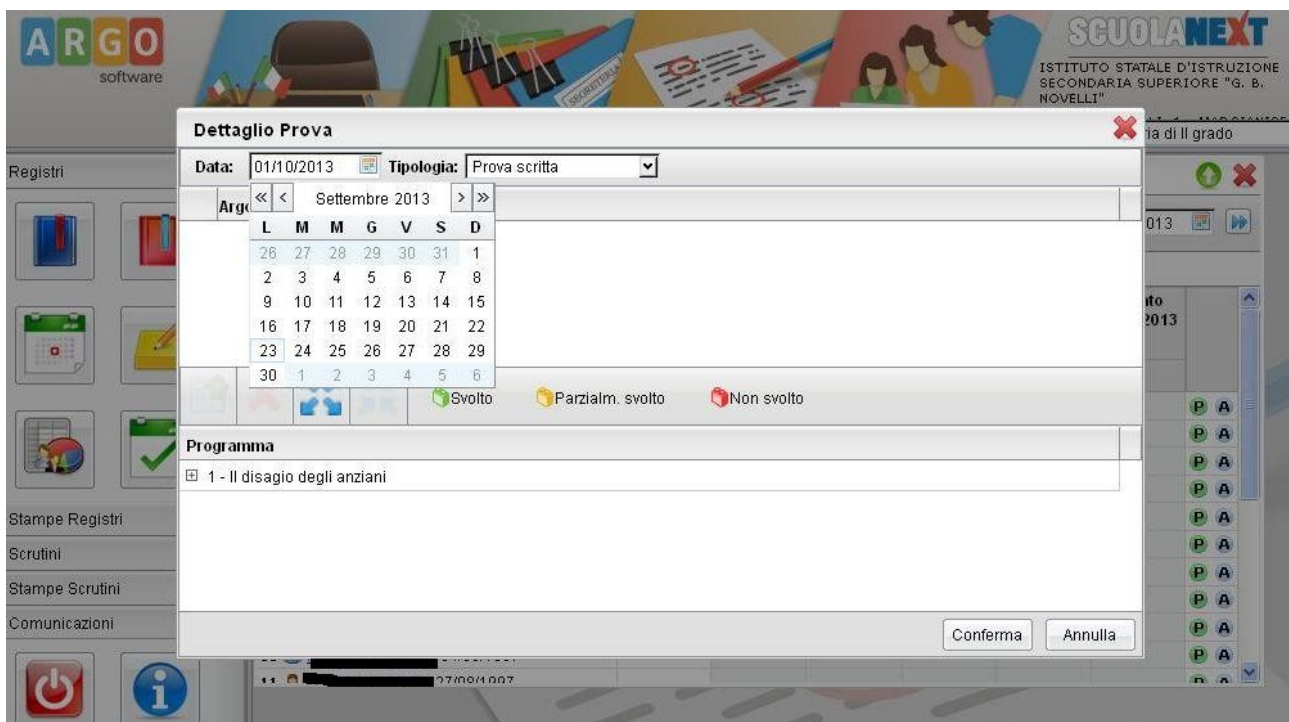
ARGO software

SCUOLANEXT

ISTITUTO STATALE D'ISTRUZIONE SECONDARIA SUPERIORE "G. B. NOVELLI"

SEGRETERIA

ria di II grado

Registri

Stampe Registri

Scrutini

Stampe Scrutini

Comunicazioni

Dettaglio Prova

Data: 01/10/2013 Tipologia: Prova scritta

Arg

« < Settembre 2013 > »

| L | M | M | G | V | S | D |
|---|---|---|---|---|---|---|
| 26 | 27 | 28 | 29 | 30 | 31 | 1 |
| 2 | 3 | 4 | 5 | 6 | 7 | 8 |
| 9 | 10 | 11 | 12 | 13 | 14 | 15 |
| 16 | 17 | 18 | 19 | 20 | 21 | 22 |
| 23 | 24 | 25 | 26 | 27 | 28 | 29 |
| 30 | 1 | 2 | 3 | 4 | 5 | 6 |

Svolto Parzialm. svolto Non svolto

Programma

1 - Il disagio degli anziani

Conferma Annulla

013

to
2013

P A
P A
P A
P A
P A
P A
P A
P A
P A
P A
P A

11 27/08/1997